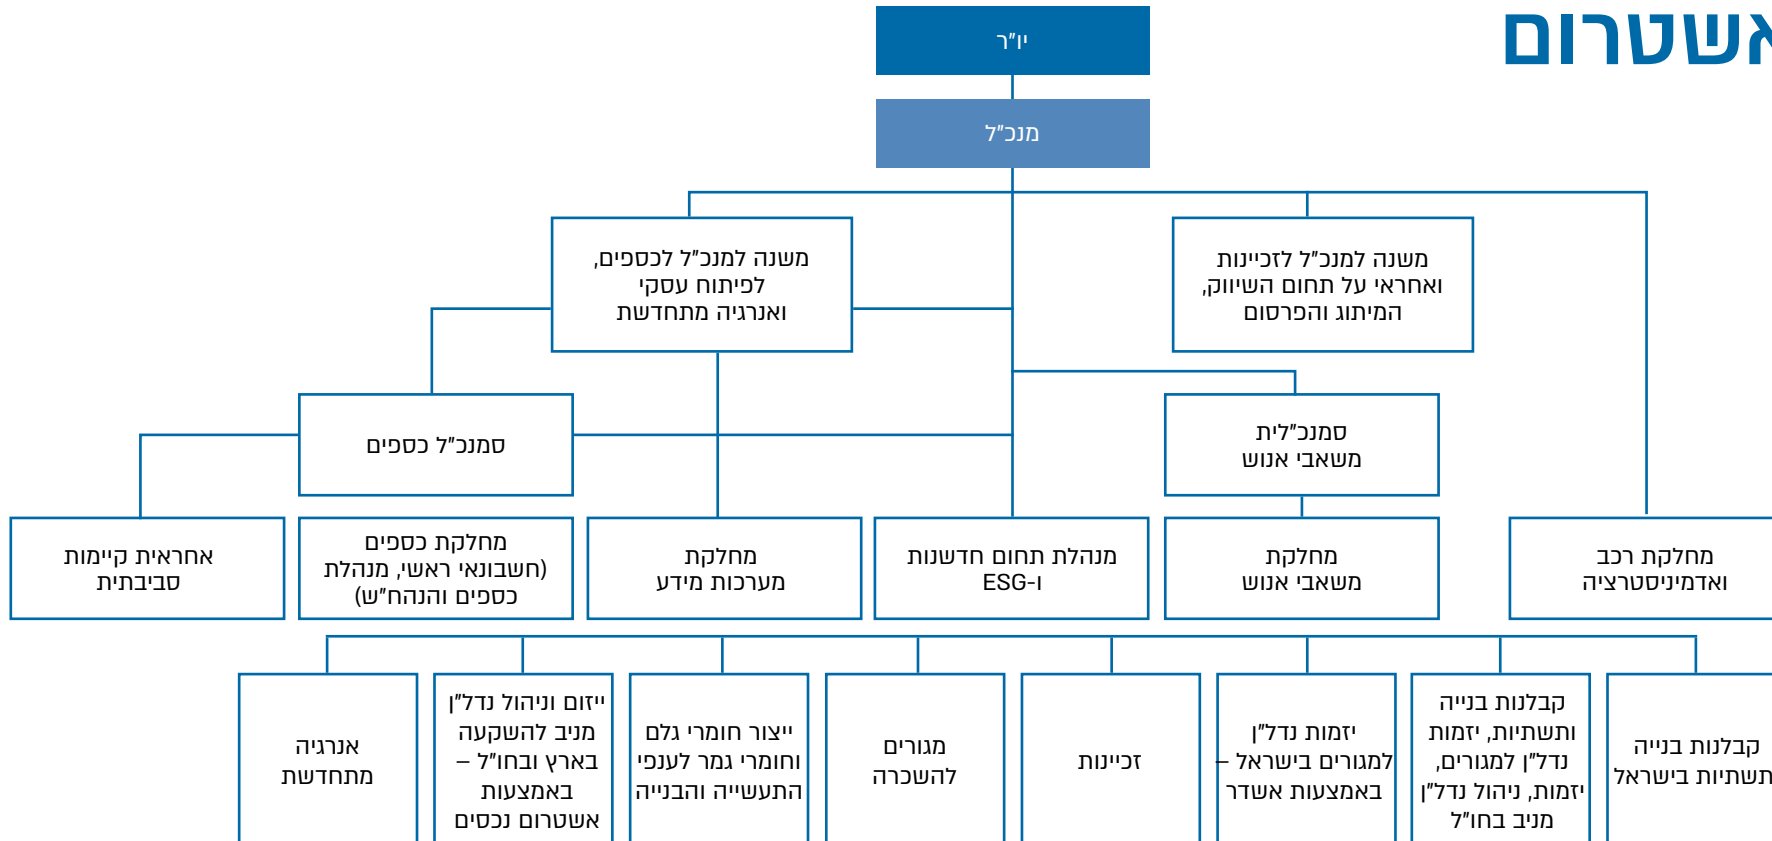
אשטרום

יו"ר

מנכ"ל

משנה למנכ"ל לכספים, לפיתוח עסקי ואנרגיה מתחדשת

משנה למנכ"ל לזכיינות ואחראי על תחום השיווק, המיתוג והפרסום

סמנכ"ל כספים

סמנכ"לית משאבי אנוש

אחראית קיימות סביבתית

מחלקת כספים (חשבונאי ראשי, מנהלת כספים והנהח"ש)

מחלקת מערכות מידע

מנהלת תחום חדשנות ESG-ו

מחלקת משאבי אנוש

מחלקת רכב ואדמיניסטרציה

אנרגיה מתחדשת

ייזום וניהול נדל"ן מניב להשקעה בארץ ובחו"ל – באמצעות אשטרום נכסים

ייצור חומרי גלם וחומרי גמר לענפי התעשייה והבנייה

מגורים להשכרה

זכיינות

יזמות נדל"ן למגורים בישראל – באמצעות אשדר

קבלנות בנייה ותשתיות, יזמות נדל"ן למגורים, יזמות, ניהול נדל"ן מניב בחו"ל

קבלנות בנייה ותשתיות בישראל